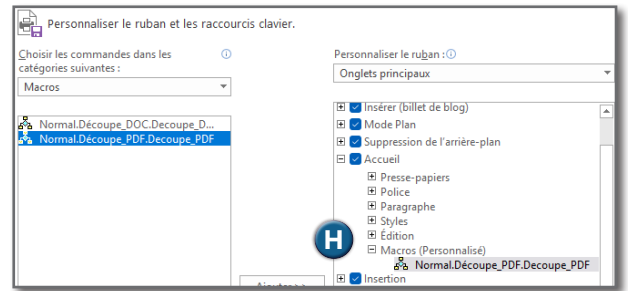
Personnaliser le ruban et les raccourcis clavier.

Choisir les commandes dans les catégories suivantes : ⓘ

Macros

Normal.Découpe_DOC.Decoupe_D...
Normal.Découpe_PDF.Decoupe_PDF

Personnaliser le ruban : ⓘ

Onglets principaux

⊞ ☑ Insérer (billet de blog)
⊞ ☑ Mode Plan
⊞ ☑ Suppression de l'arrière-plan
⊟ ☑ Accueil
⊞ Presse-papiers
⊞ Police
⊞ Paragraphe
⊞ Styles
⊞ Édition
⊟ Macros (Personnalisé)
Normal.Découpe_PDF.Decoupe_PDF
⊞ ☑ Insertion

H

Ajouter >>